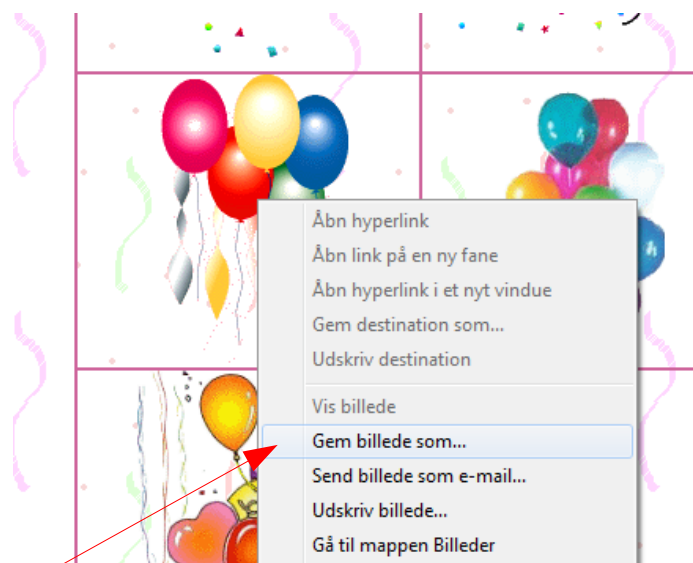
Åbn hyperlink
Åbn link på en ny fane
Åbn hyperlink i et nyt vindue
Gem destination som...
Udskriv destination

Vis billede
Gem billede som...
Send billede som e-mail...
Udskriv billede...
Gå til mappen Billeder